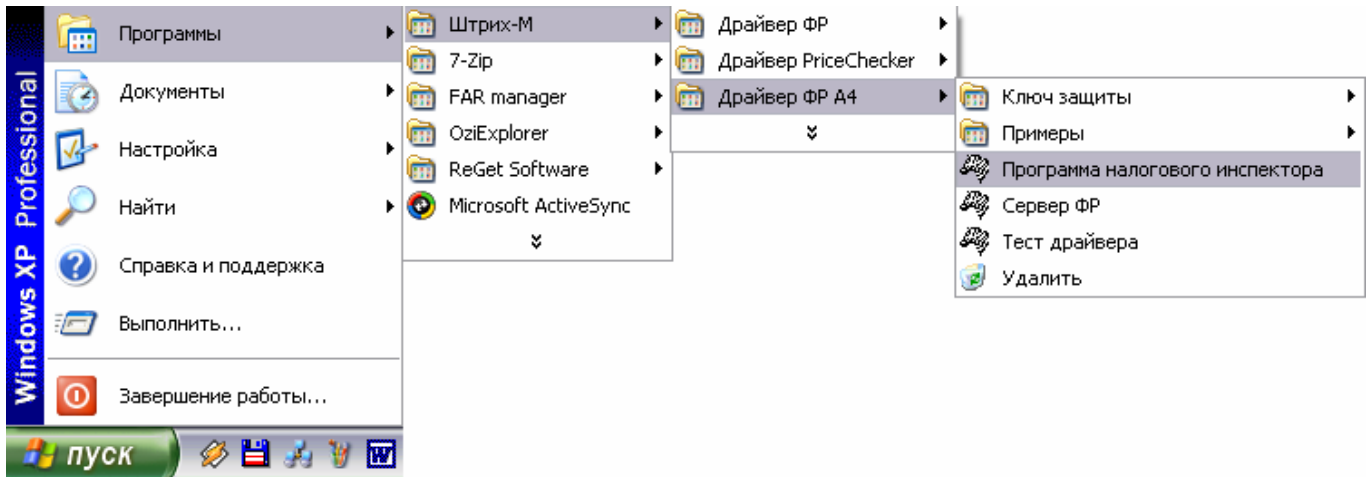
Windows XP Professional

Программы
Документы
Настройка
Найти
Справка и поддержка
Выполнить...
Завершение работы...

пуск

Штрих-М
7-Zip
FAR manager
OziExplorer
ReGet Software
Microsoft ActiveSync

Драйвер ФР
Драйвер PriceChecker
Драйвер ФР А4

Ключ защиты
Примеры
Программа налогового инспектора
Сервер ФР
Тест драйвера
Удалить